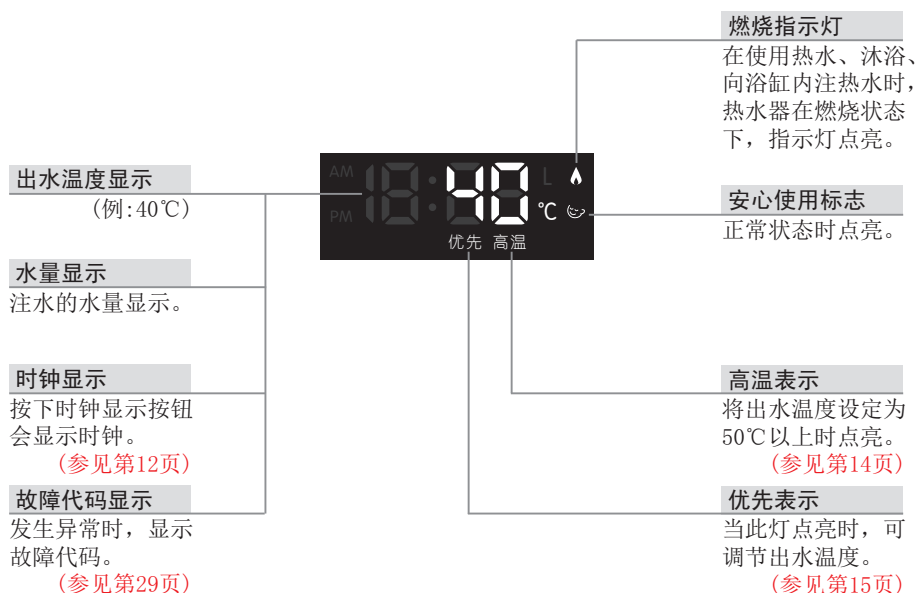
燃烧指示灯
在使用热水、沐浴、向浴缸内注热水时，热水器在燃烧状态下，指示灯点亮。

出水温度显示
（例:40℃）

AM
PM
40
L
℃
优先 高温

安心使用标志
正常状态时点亮。

水量显示
注水的水量显示。

时钟显示
按下时钟显示按钮会显示时钟。
（参见第12页）

高温表示
将出水温度设定为50℃以上时点亮。
（参见第14页）

故障代码显示
发生异常时，显示故障代码。
（参见第29页）

优先表示
当此灯点亮时，可调节出水温度。
（参见第15页）